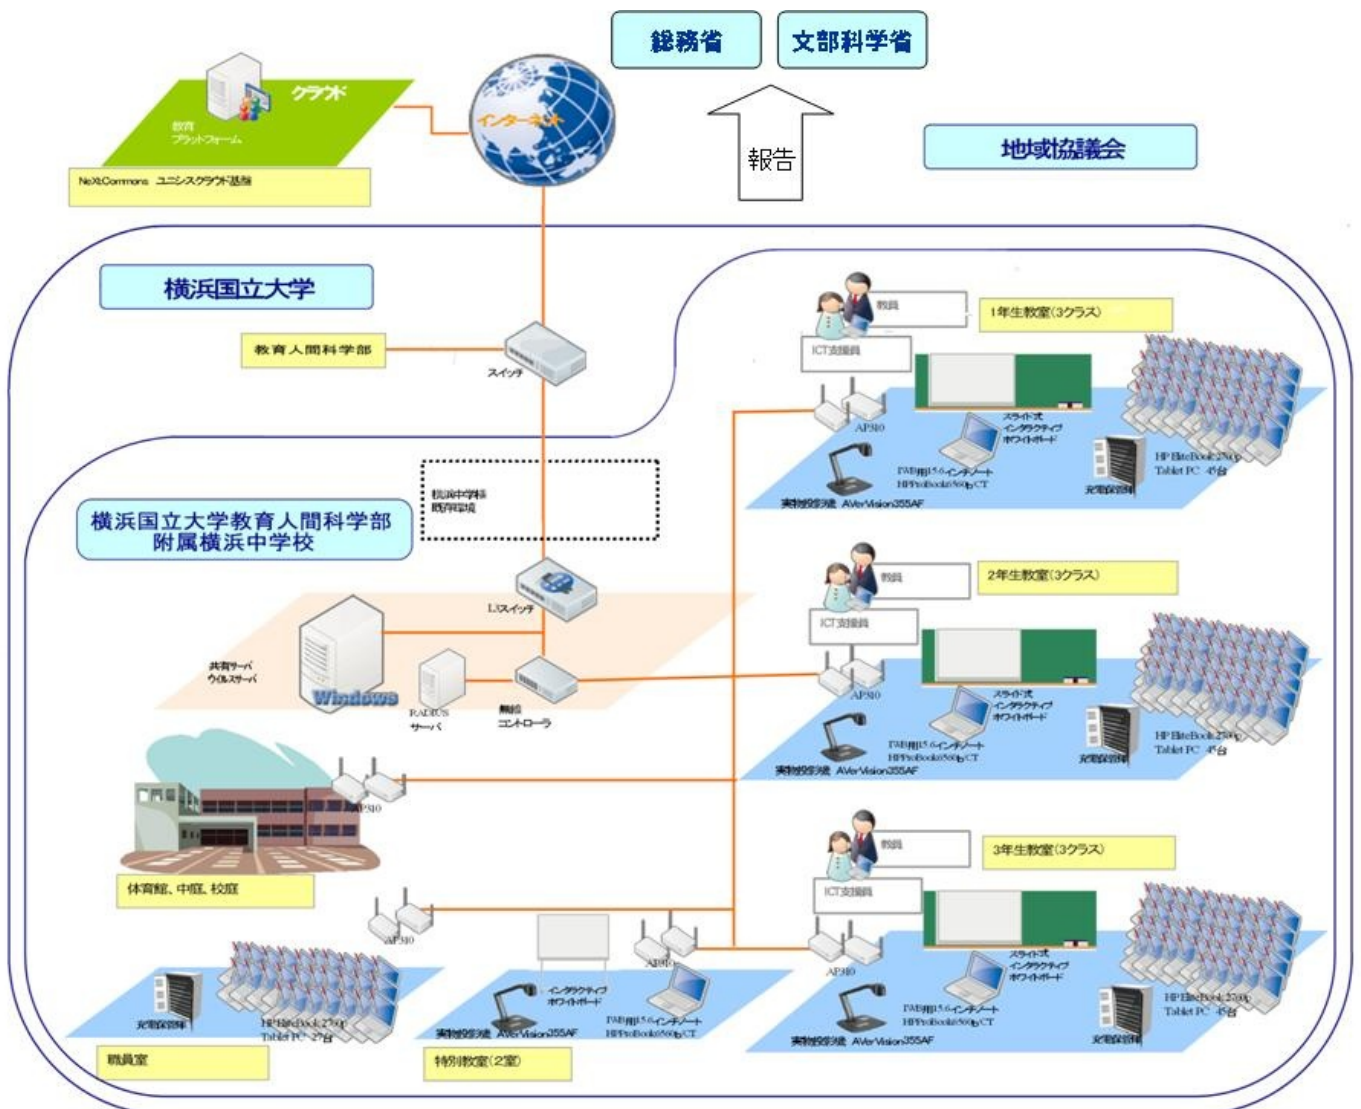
総務省

文部科学省

報告

地域協議会

クラウド

教育プラットフォーム

NeXtCommons ユニシスクラウド基盤

インターネット

横浜国立大学

教育人間科学部

スイッチ

横浜国立大学教育人間科学部附属横浜中学校

横浜中学校既存環境

L3スイッチ

共有サーバ ウイルスサーバ

Windows

RADIUSサーバ

無線コントローラ

教員

ICT支援員

1年生教室(3クラス)

AP310

スライド式インタラクティブホワイトボード

TA用15.6インチノート HPProBook6560b/CT

HP EliteBook 2760p Tablet PC 45台

充電保管庫

実物投影機 AVerVision355AF

教員

ICT支援員

2年生教室(3クラス)

AP310

スライド式インタラクティブホワイトボード

TA用15.6インチノート HPProBook6560b/CT

HP EliteBook 2760p Tablet PC 45台

充電保管庫

実物投影機 AVerVision355AF

AP310

体育館、中庭、校庭

教員

ICT支援員

3年生教室(3クラス)

AP310

スライド式インタラクティブホワイトボード

TA用15.6インチノート HPProBook6560b/CT

HP EliteBook 2760p Tablet PC 45台

充電保管庫

実物投影機 AVerVision355AF

AP310

充電保管庫

HP EliteBook 2760p Tablet PC 27台

職員室

インタラクティブホワイトボード

AP310

実物投影機 AVerVision355AF

TA用15.6インチノート HPProBook6560b/CT

特別教室(2室)